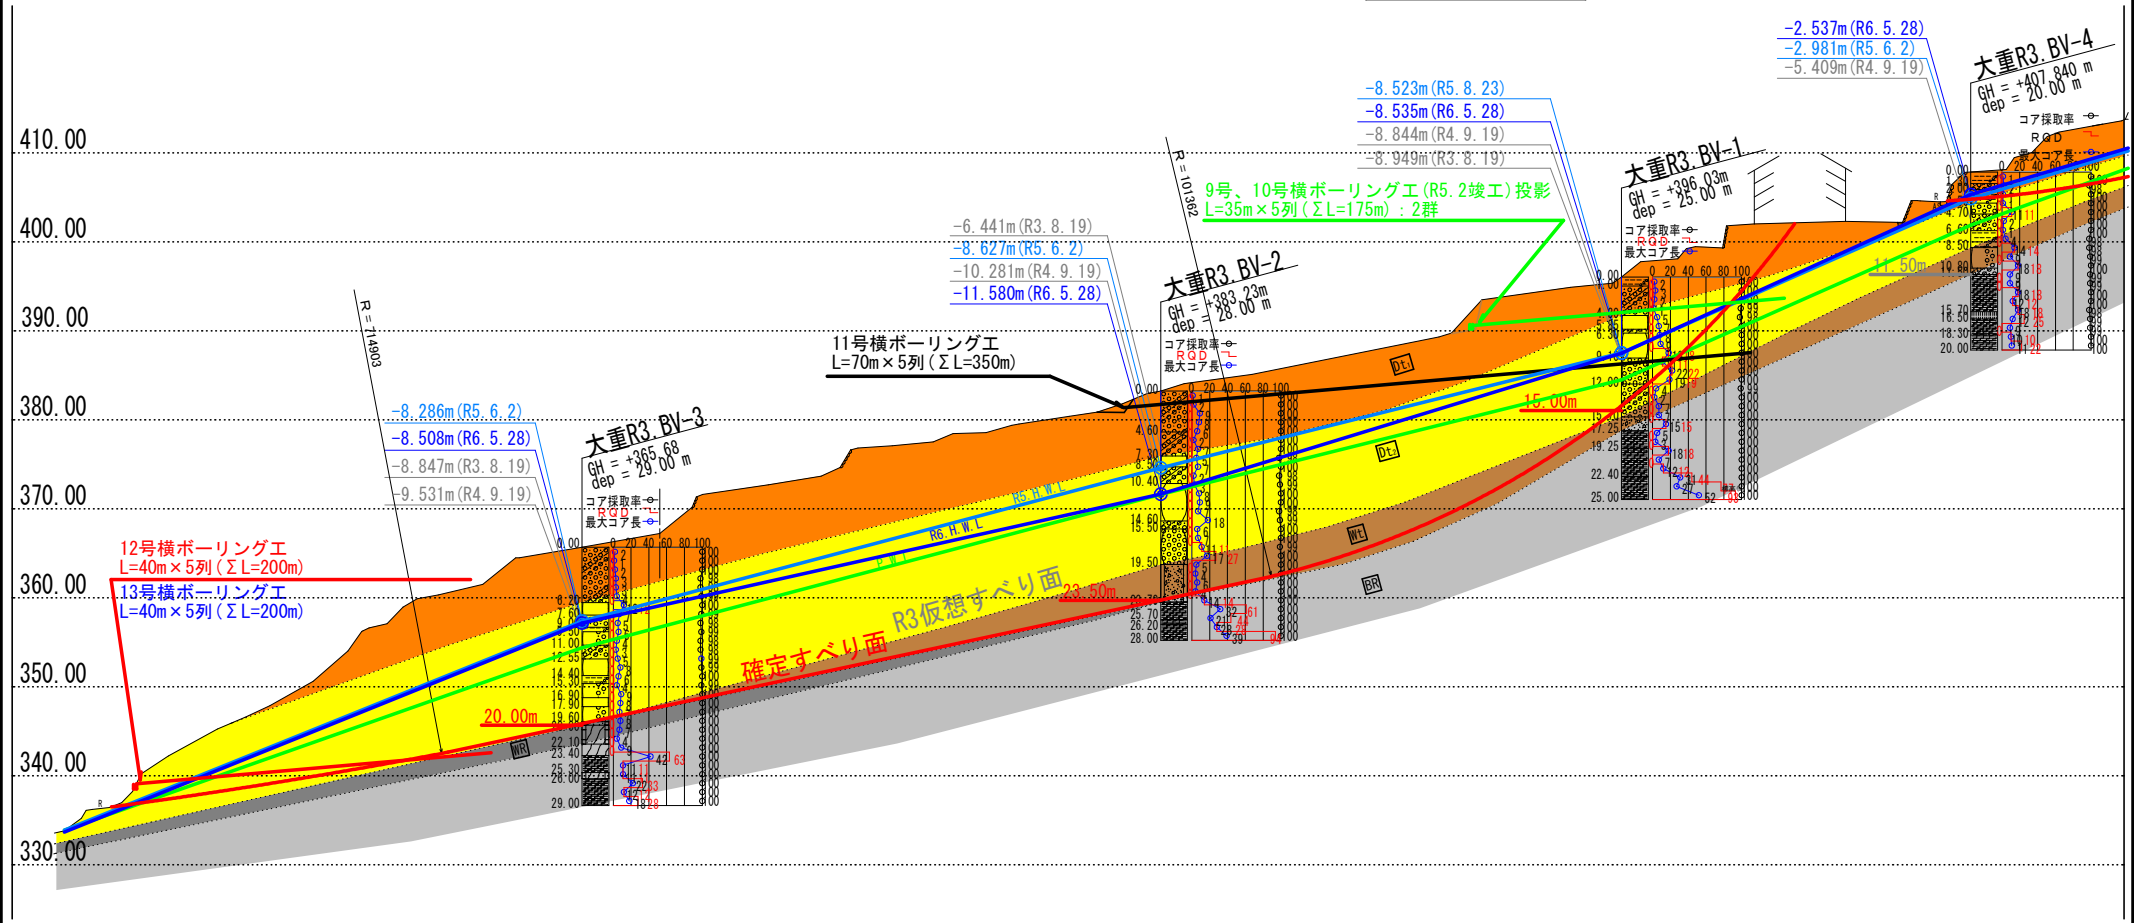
410.00
400.00
390.00
380.00
370.00
360.00
350.00
340.00
330.00

-2.537m(R6.5.28)
-2.981m(R6.6.2)
-5.409m(R4.9.19)
大重R3.BV-4
GH = +407.840 m
dep = 20.00 m
コア採取率
RQD
最大コア長

-8.523m(R5.8.23)
-8.535m(R6.5.28)
-8.844m(R4.9.19)
-8.949m(R3.8.19)
大重R3.BV-1
GH = +396.03m
dep = 25.00 m
コア採取率
RQD
最大コア長

9号、10号横ボーリングエ(R5.2竣工)投影
L=35m×5列(ΣL=175m):2群

R=101362

-6.441m(R3.8.19)
-8.627m(R5.6.2)
-10.281m(R4.9.19)
-11.580m(R6.5.28)
大重R3.BV-2
GH = +383.23m
dep = 28.00 m
コア採取率
RQD
最大コア長

11号横ボーリングエ
L=70m×5列(ΣL=350m)

R=714903

-8.286m(R5.6.2)
-8.508m(R6.5.28)
-8.847m(R3.8.19)
-9.531m(R4.9.19)
大重R3.BV-3
GH = +365.68
dep = 29.00 m
コア採取率
RQD
最大コア長

12号横ボーリングエ
L=40m×5列(ΣL=200m)
13号横ボーリングエ
L=40m×5列(ΣL=200m)

R5.H.W.L
R6.H.W.L
確定すべり面
R3仮想すべり面
20.00m
23.50m
15.00m
11.50m
Dt
Wt
BR
WR